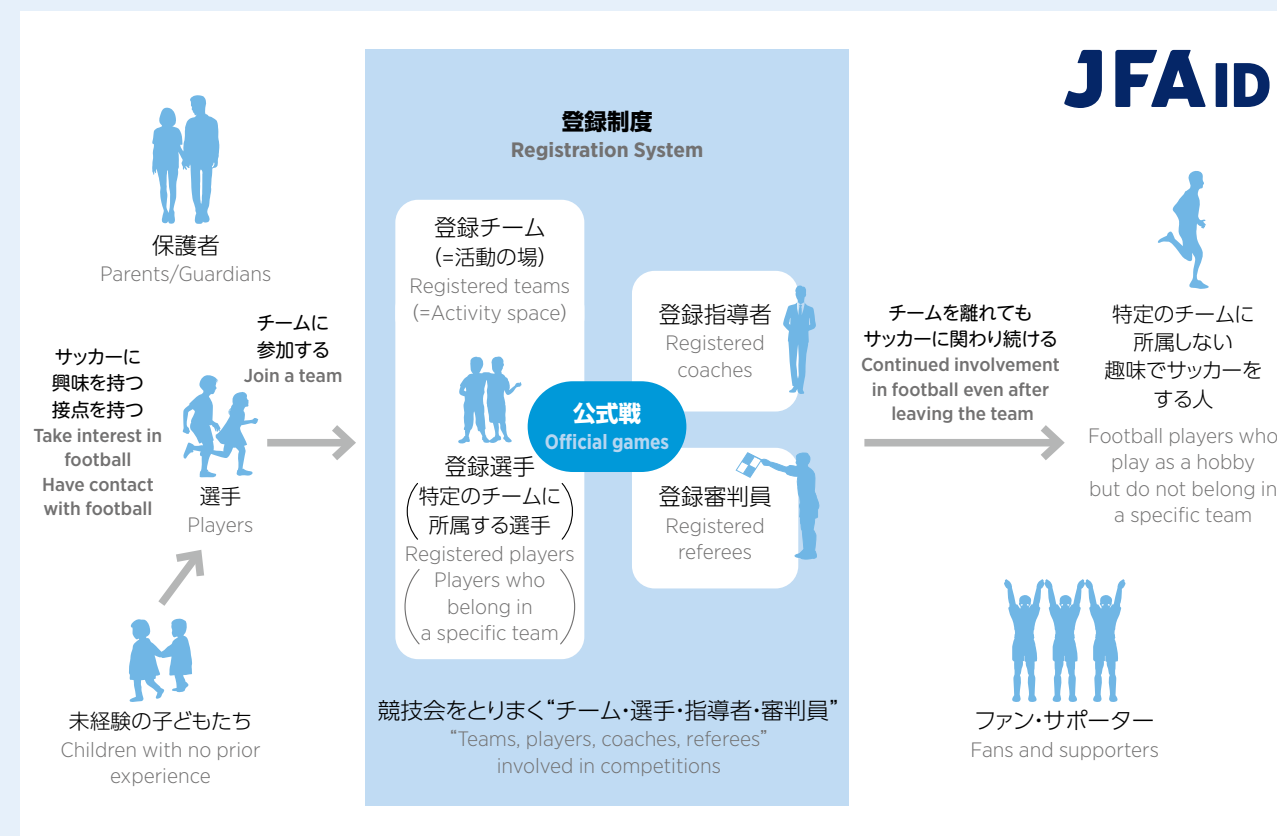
JFA ID

登録制度
Registration System

保護者
Parents/Guardians

サッカーに
興味を持つ
接点を持つ
Take interest in football
Have contact with football

チームに
参加する
Join a team

選手
Players

未経験の子どもたち
Children with no prior experience

登録チーム
(=活動の場)
Registered teams
(=Activity space)

登録選手
(特定のチームに所属する選手)
Registered players
(Players who belong in a specific team)

公式戦
Official games

登録指導者
Registered coaches

登録審判員
Registered referees

競技会をとりまく"チーム・選手・指導者・審判員"
"Teams, players, coaches, referees" involved in competitions

チームを離れても
サッカーに関わり続ける
Continued involvement in football even after leaving the team

特定のチームに
所属しない
趣味でサッカーを
する人
Football players who play as a hobby but do not belong in a specific team

ファン・サポーター
Fans and supporters